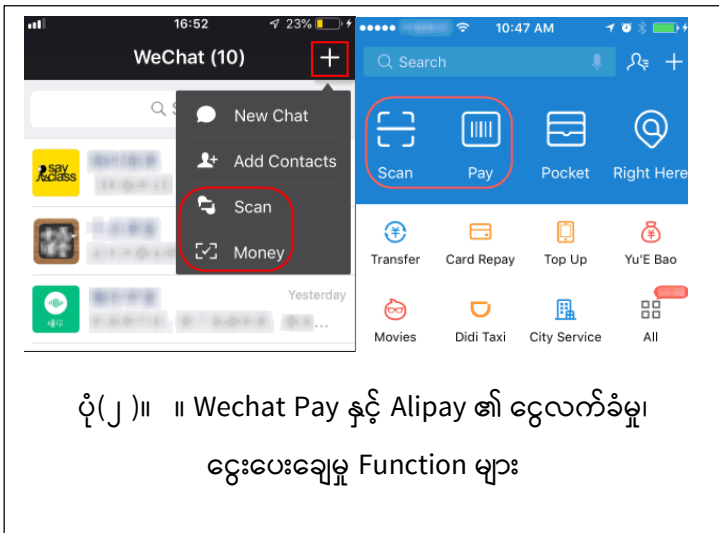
16:52 23%
WeChat (10) +
New Chat
Add Contacts
Scan
Money
Yesterday

10:47 AM
Search
Scan
Pay
Pocket
Right Here
Transfer
Card Repay
Top Up
Yu'E Bao
Movies
Didi Taxi
City Service
All

ပုံ( ၂ )။ ။ Wechat Pay နှင့် Alipay ၏ ငွေလက်ခံမှု၊ ငွေးပေးချေမှု Function များ